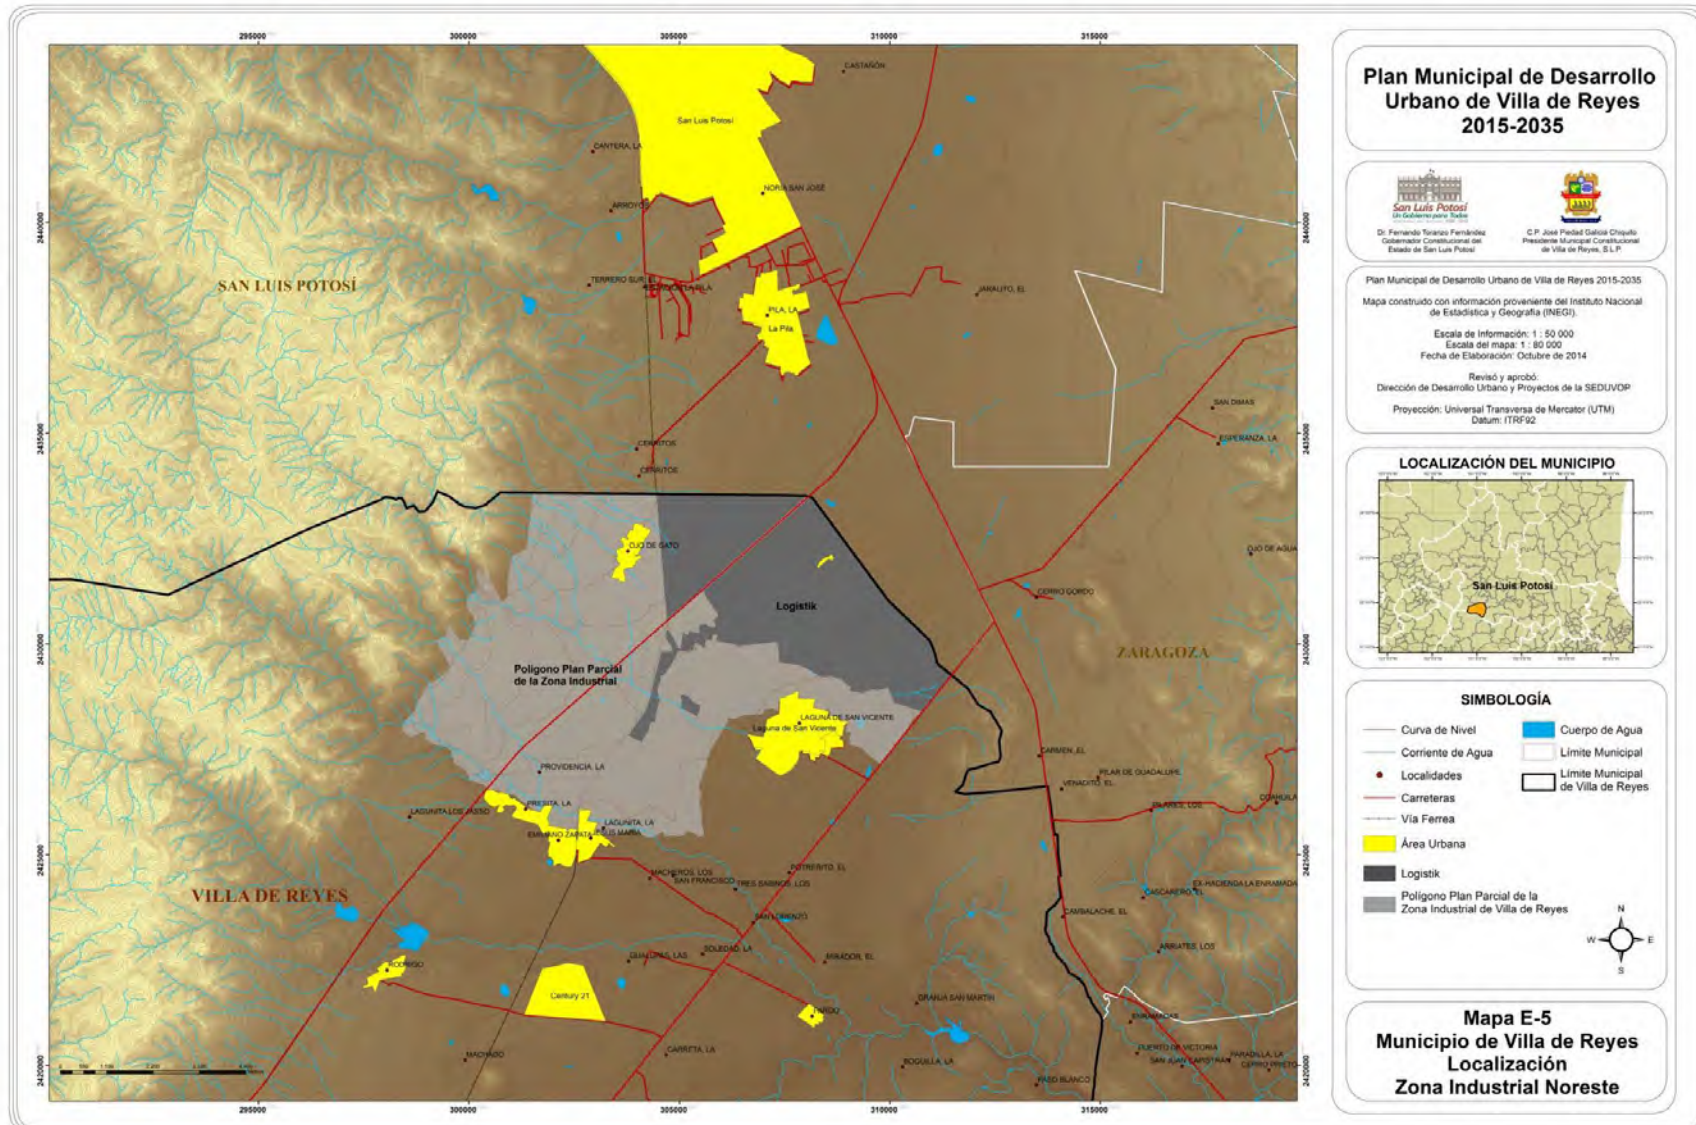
295000 300000 305000 310000 315000

CASTAÑON
San Luis Potosí
CANTERA, LA
NORIA SAN JOSE
ARROYOS
SAN LUIS POTOSÍ
TERRERO SUR, EL
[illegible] PILA
PILA, LA
La Pila
JARALITO, EL
SAN DIMAS
ESPERANZA, LA
CERRITOS
CERRITOS
OJO DE GATO
OJO DE AGUA
Logistik
CERRO GORDO
Polígono Plan Parcial de la Zona Industrial
ZARAGOZA
LAGUNA DE SAN VICENTE
Laguna de San Vicente
CARMEN, EL
PROVIDENCIA, LA
PILAR DE GUADALUPE
VENADITO, EL
PRESITA, LA
LAGUNITA LOS JASSO
LAGUNITA, LA
EMILIANO ZAPATA
SANTA MARIA
MACHEROS, LOS
SAN FRANCISCO
TRES SABINOS, LOS
POTRERITO, EL
EX-HACIENDA LA ENRAMADA
CASCARERO, EL
VILLA DE REYES
SAN LORENZO
CAMBALACHE, EL
SOLEDAD, LA
GUALDRAS, LAS
MIRADOR, EL
ARRIATES, LOS
RODRIGO
Century 21
GRANJA SAN MARTIN
ENRAMADA
PUERTO DE VICTORIA
SAN JUAN CAPISTRANO
PARADILLA, LA
CERRO PRIETO
MACHADO
CARRETA, LA
BOQUILLA, LA
PASO BLANCO
2440000 2435000 2430000 2425000 2420000

Plan Municipal de Desarrollo Urbano de Villa de Reyes 2015-2035

San Luis Potosí
Un Gobierno para Todos
Dr. Fernando Toranzo Fernández
Gobernador Constitucional del Estado de San Luis Potosí

C.P. José Piedad Galicia Chiquito
Presidente Municipal Constitucional de Villa de Reyes, S.L.P.

Plan Municipal de Desarrollo Urbano de Villa de Reyes 2015-2035

Mapa construido con información proveniente del Instituto Nacional de Estadística y Geografía (INEGI).

Escala de Información: 1 : 50 000
Escala del mapa: 1 : 80 000
Fecha de Elaboración: Octubre de 2014

Revisó y aprobó:
Dirección de Desarrollo Urbano y Proyectos de la SEDUVOP

Proyección: Universal Transversa de Mercator (UTM)
Datum: ITRF92

LOCALIZACIÓN DEL MUNICIPIO
San Luis Potosí

SIMBOLOGÍA
Curva de Nivel
Corriente de Agua
Localidades
Carreteras
Vía Ferrea
Área Urbana
Logistik
Polígono Plan Parcial de la Zona Industrial de Villa de Reyes
Cuerpo de Agua
Límite Municipal
Límite Municipal de Villa de Reyes

N
W E
S

Mapa E-5
Municipio de Villa de Reyes
Localización
Zona Industrial Noreste